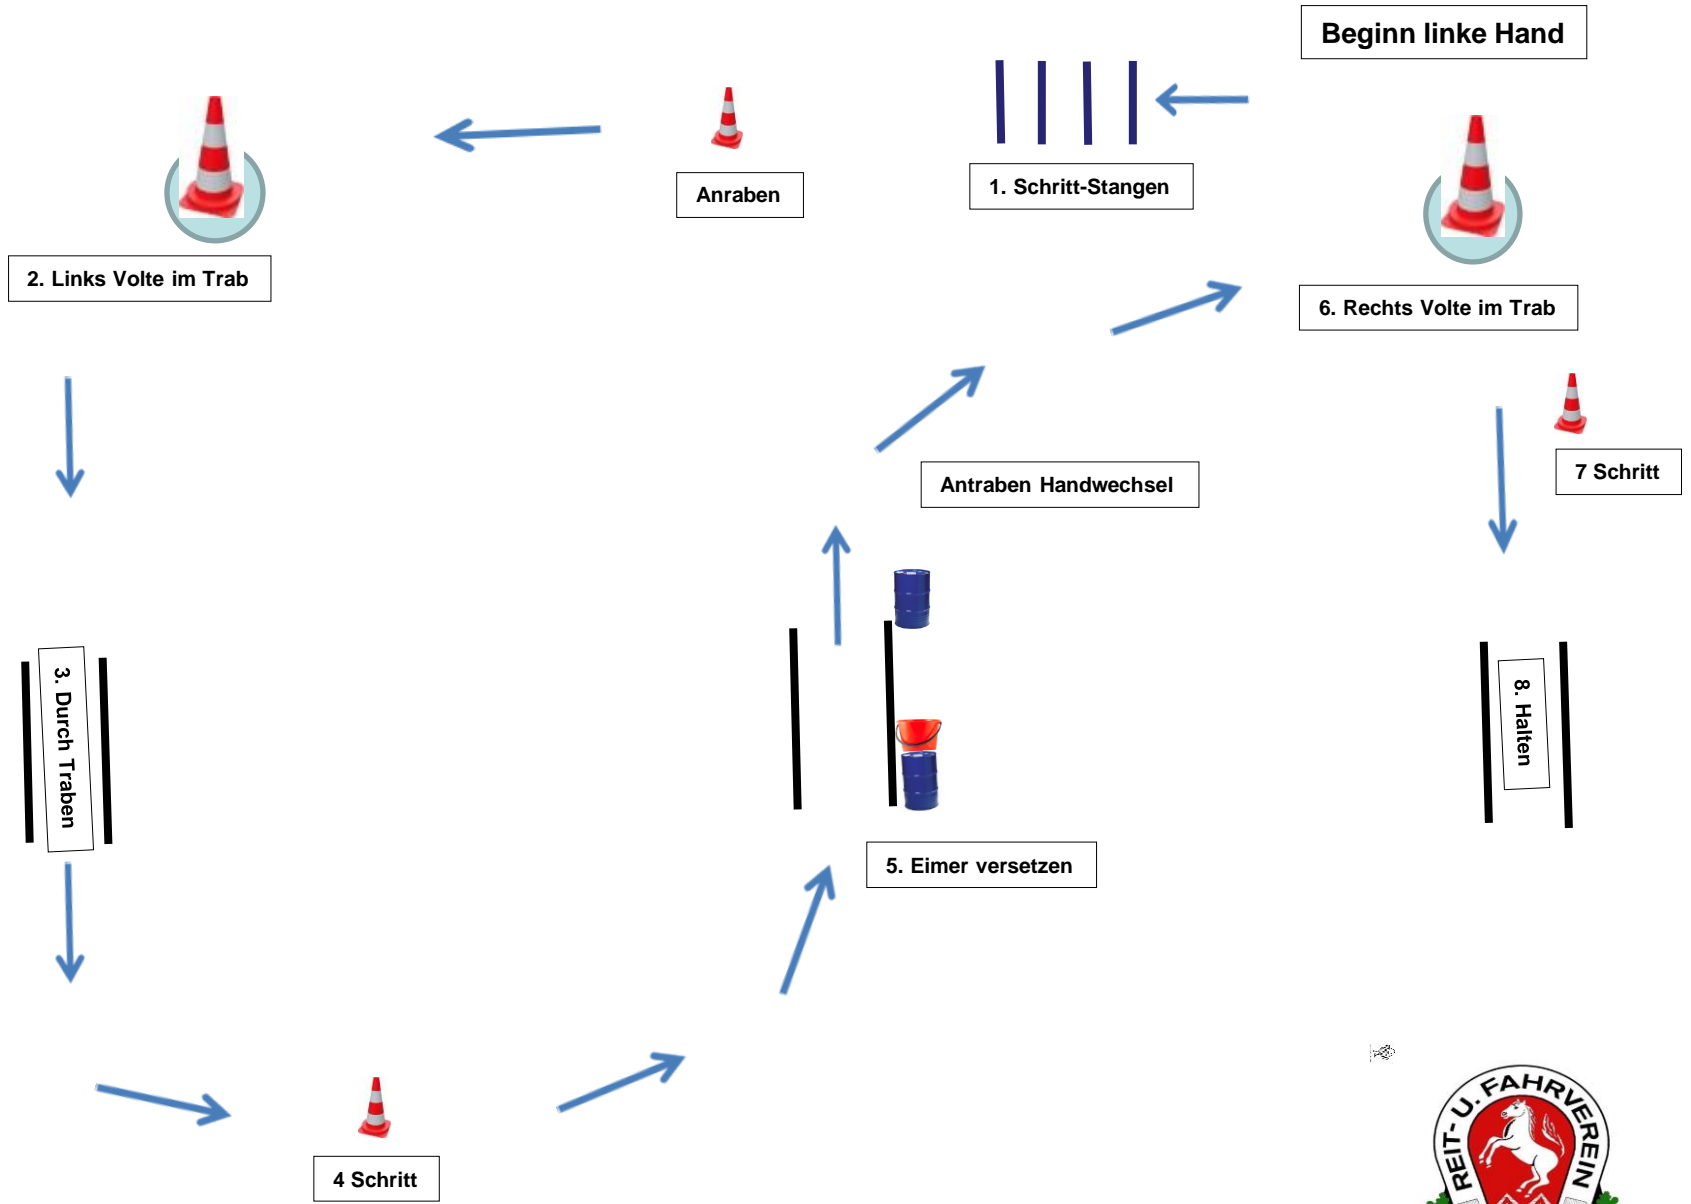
Beginn linke Hand

Anraben

1. Schritt-Stangen

2. Links Volte im Trab

6. Rechts Volte im Trab

7 Schritt

Antraben Handwechsel

3. Durch Traben

8. Halten

5. Eimer versetzen

4 Schritt

REIT- U. FAHRVEREIN